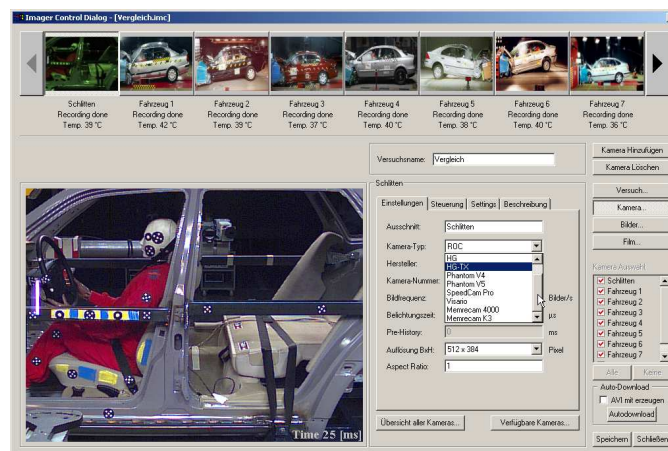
Imager Control Dialog - [Vergleich.imc]

Schlitten
Recording done
Temp. 39 °C

Fahrzeug 1
Recording done
Temp. 42 °C

Fahrzeug 2
Recording done
Temp. 39 °C

Fahrzeug 3
Recording done
Temp. 37 °C

Fahrzeug 4
Recording done
Temp. 40 °C

Fahrzeug 5
Recording done
Temp. 38 °C

Fahrzeug 6
Recording done
Temp. 40 °C

Fahrzeug 7
Recording done
Temp. 36 °C

Versuchsname: Vergleich

Kamera Hinzufügen
Kamera Löschen

Schlitten

Einstellungen | Steuerung | Settings | Beschreibung

Ausschnitt: Schlitten
Kamera-Typ: ROC
Hersteller:
Kamera-Nummer:
Bildfrequenz: Bilder/s
Belichtungszeit: µs
Pre-History: 0 ms
Auflösung BxH: 512 x 384 Pixel
Aspect Ratio: 1

HG
HG-TX
Phantom V4
Phantom V5
SpeedCam Pro
Visario
Memrecam 4000
Memrecam K3

Übersicht aller Kameras...
Verfügbare Kameras...

Versuch...
Kamera...
Bilder...
Film...

Kamera Auswahl
Schlitten
Fahrzeug 1
Fahrzeug 2
Fahrzeug 3
Fahrzeug 4
Fahrzeug 5
Fahrzeug 6
Fahrzeug 7

Alle
Keine

Auto-Download
AVI mit erzeugen
Autodownload

Speichern
Schließen

Time 25 [ms]